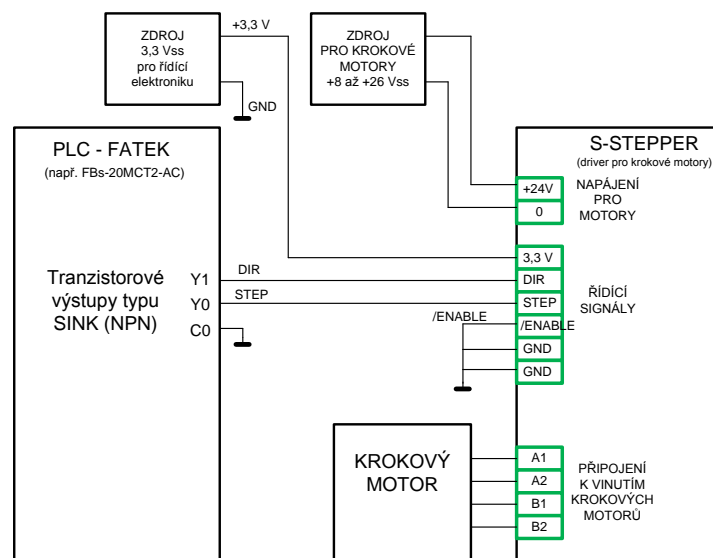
ZDROJ
3,3 Vss
pro řídící
elektroniku

+3,3 V

GND

ZDROJ
PRO KROKOVÉ
MOTORY
+8 až +26 Vss

PLC - FATEK
(např. FBs-20MCT2-AC)

Tranzistorové
výstupy typu
SINK (NPN)

Y1
Y0
C0

DIR
STEP
/ENABLE

S-STEPPER
(driver pro krokové motory)

+24V
0
NAPÁJENÍ
PRO
MOTORY

3,3 V
DIR
STEP
/ENABLE
GND
GND
ŘÍDÍCÍ
SIGNÁLY

KROKOVÝ
MOTOR

A1
A2
B1
B2
PŘIPOJENÍ
K VINUTÍM
KROKOVÝCH
MOTORŮ